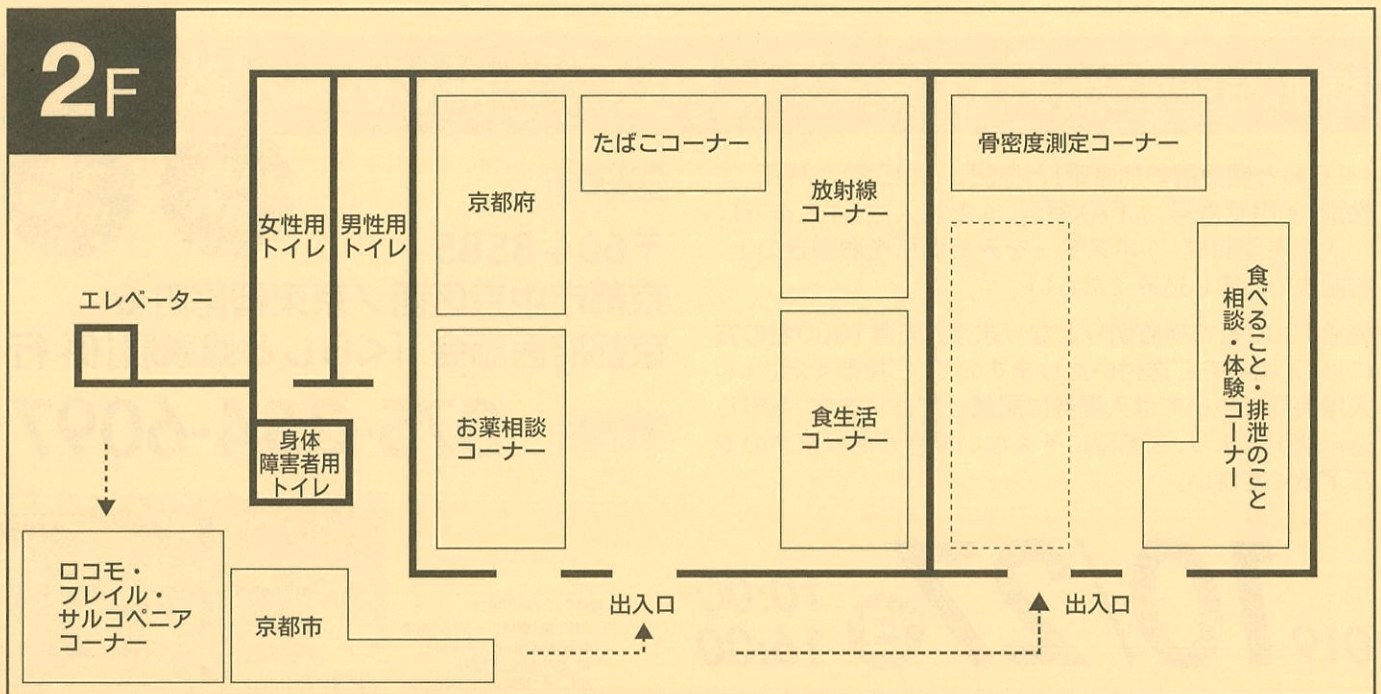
2F

女性用トイレ

男性用トイレ

京都府

たばこコーナー

放射線コーナー

骨密度測定コーナー

エレベーター

食べること・排泄のこと相談・体験コーナー

身体障害者用トイレ

お薬相談コーナー

食生活コーナー

ロコモ・フレイル・サルコペニアコーナー

京都市

出入口

出入口